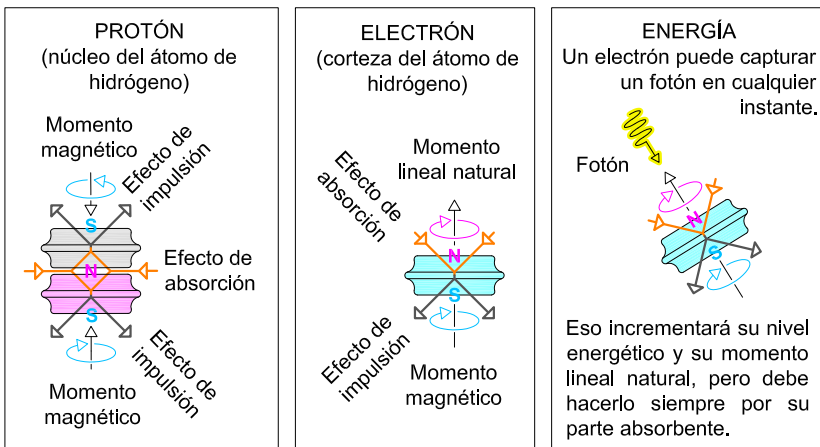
PROTÓN
(núcleo del átomo de hidrógeno)

Momento magnético

Efecto de impulsión

S

Efecto de absorción

N

S

Efecto de impulsión

Momento magnético

ELECTRÓN
(corteza del átomo de hidrógeno)

Efecto de absorción

Momento lineal natural

N

S

Efecto de impulsión

Momento magnético

ENERGÍA
Un electrón puede capturar un fotón en cualquier instante.

Fotón

N

S

Eso incrementará su nivel energético y su momento lineal natural, pero debe hacerlo siempre por su parte absorbente.